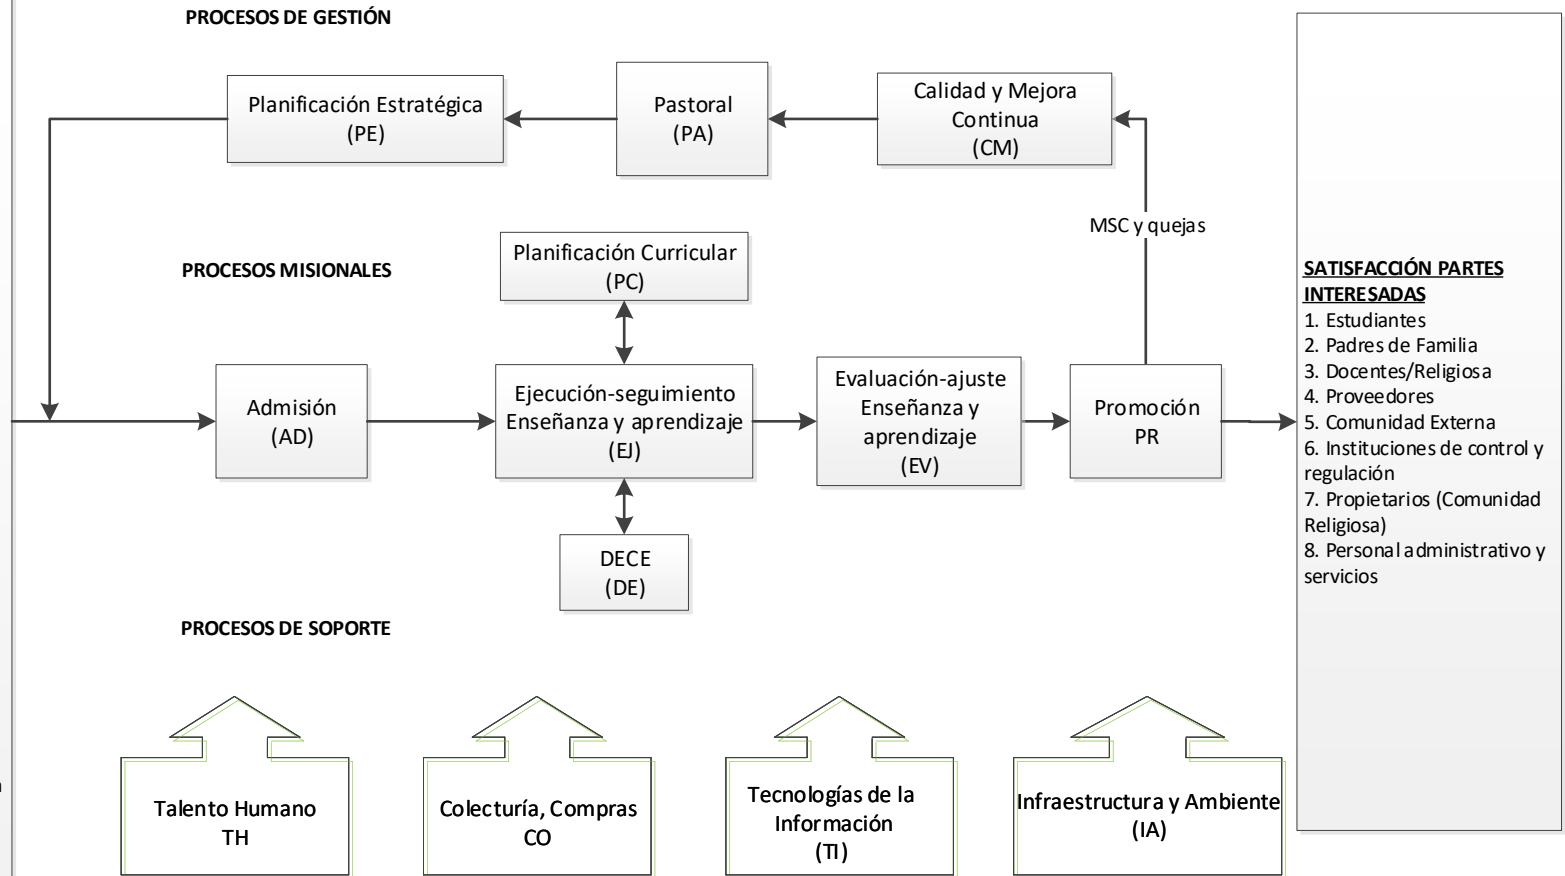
PROCESOS DE GESTIÓN

Planificación Estratégica
(PE)

Pastoral
(PA)

Calidad y Mejora Continua
(CM)

MSC y quejas

PROCESOS MISIONALES

Planificación Curricular
(PC)

Admisión
(AD)

Ejecución-seguimiento Enseñanza y aprendizaje
(EJ)

Evaluación-ajuste Enseñanza y aprendizaje
(EV)

Promoción
PR

DECE
(DE)

PROCESOS DE SOPORTE

Talento Humano
TH

Colecturía, Compras
CO

Tecnologías de la Información
(TI)

Infraestructura y Ambiente
(IA)

SATISFACCIÓN PARTES INTERESADAS
1. Estudiantes
2. Padres de Familia
3. Docentes/Religiosa
4. Proveedores
5. Comunidad Externa
6. Instituciones de control y regulación
7. Propietarios (Comunidad Religiosa)
8. Personal administrativo y servicios